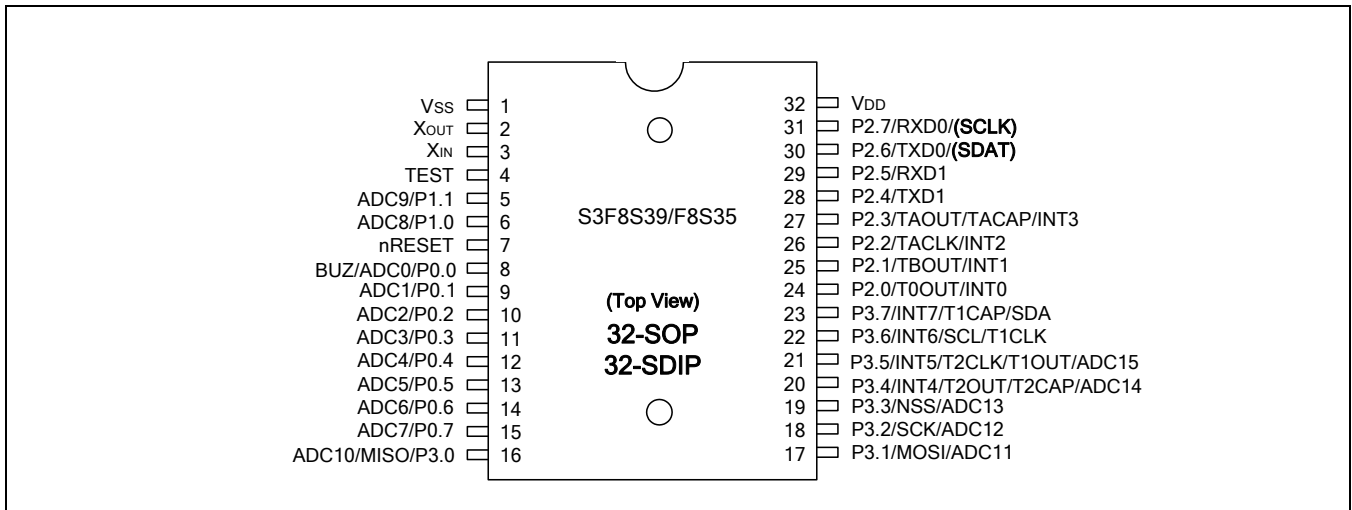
VSS 1
XOUT 2
XIN 3
TEST 4
ADC9/P1.1 5
ADC8/P1.0 6
nRESET 7
BUZ/ADC0/P0.0 8
ADC1/P0.1 9
ADC2/P0.2 10
ADC3/P0.3 11
ADC4/P0.4 12
ADC5/P0.5 13
ADC6/P0.6 14
ADC7/P0.7 15
ADC10/MISO/P3.0 16

S3F8S39/F8S35

(Top View)
32-SOP
32-SDIP

32 VDD
31 P2.7/RXD0/(SCLK)
30 P2.6/TXD0/(SDAT)
29 P2.5/RXD1
28 P2.4/TXD1
27 P2.3/TAOUT/TACAP/INT3
26 P2.2/TACLK/INT2
25 P2.1/TBOUT/INT1
24 P2.0/T0OUT/INT0
23 P3.7/INT7/T1CAP/SDA
22 P3.6/INT6/SCL/T1CLK
21 P3.5/INT5/T2CLK/T1OUT/ADC15
20 P3.4/INT4/T2OUT/T2CAP/ADC14
19 P3.3/NSS/ADC13
18 P3.2/SCK/ADC12
17 P3.1/MOSI/ADC11